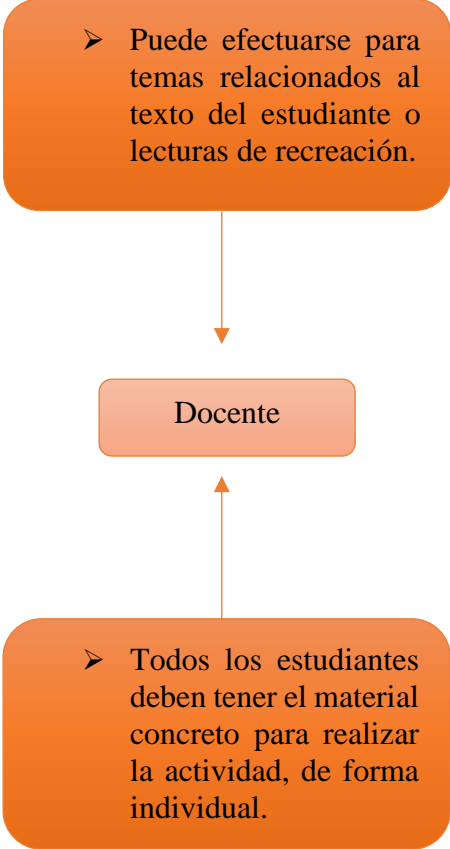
➢ Puede efectuarse para temas relacionados al texto del estudiante o lecturas de recreación.

Docente

➢ Todos los estudiantes deben tener el material concreto para realizar la actividad, de forma individual.